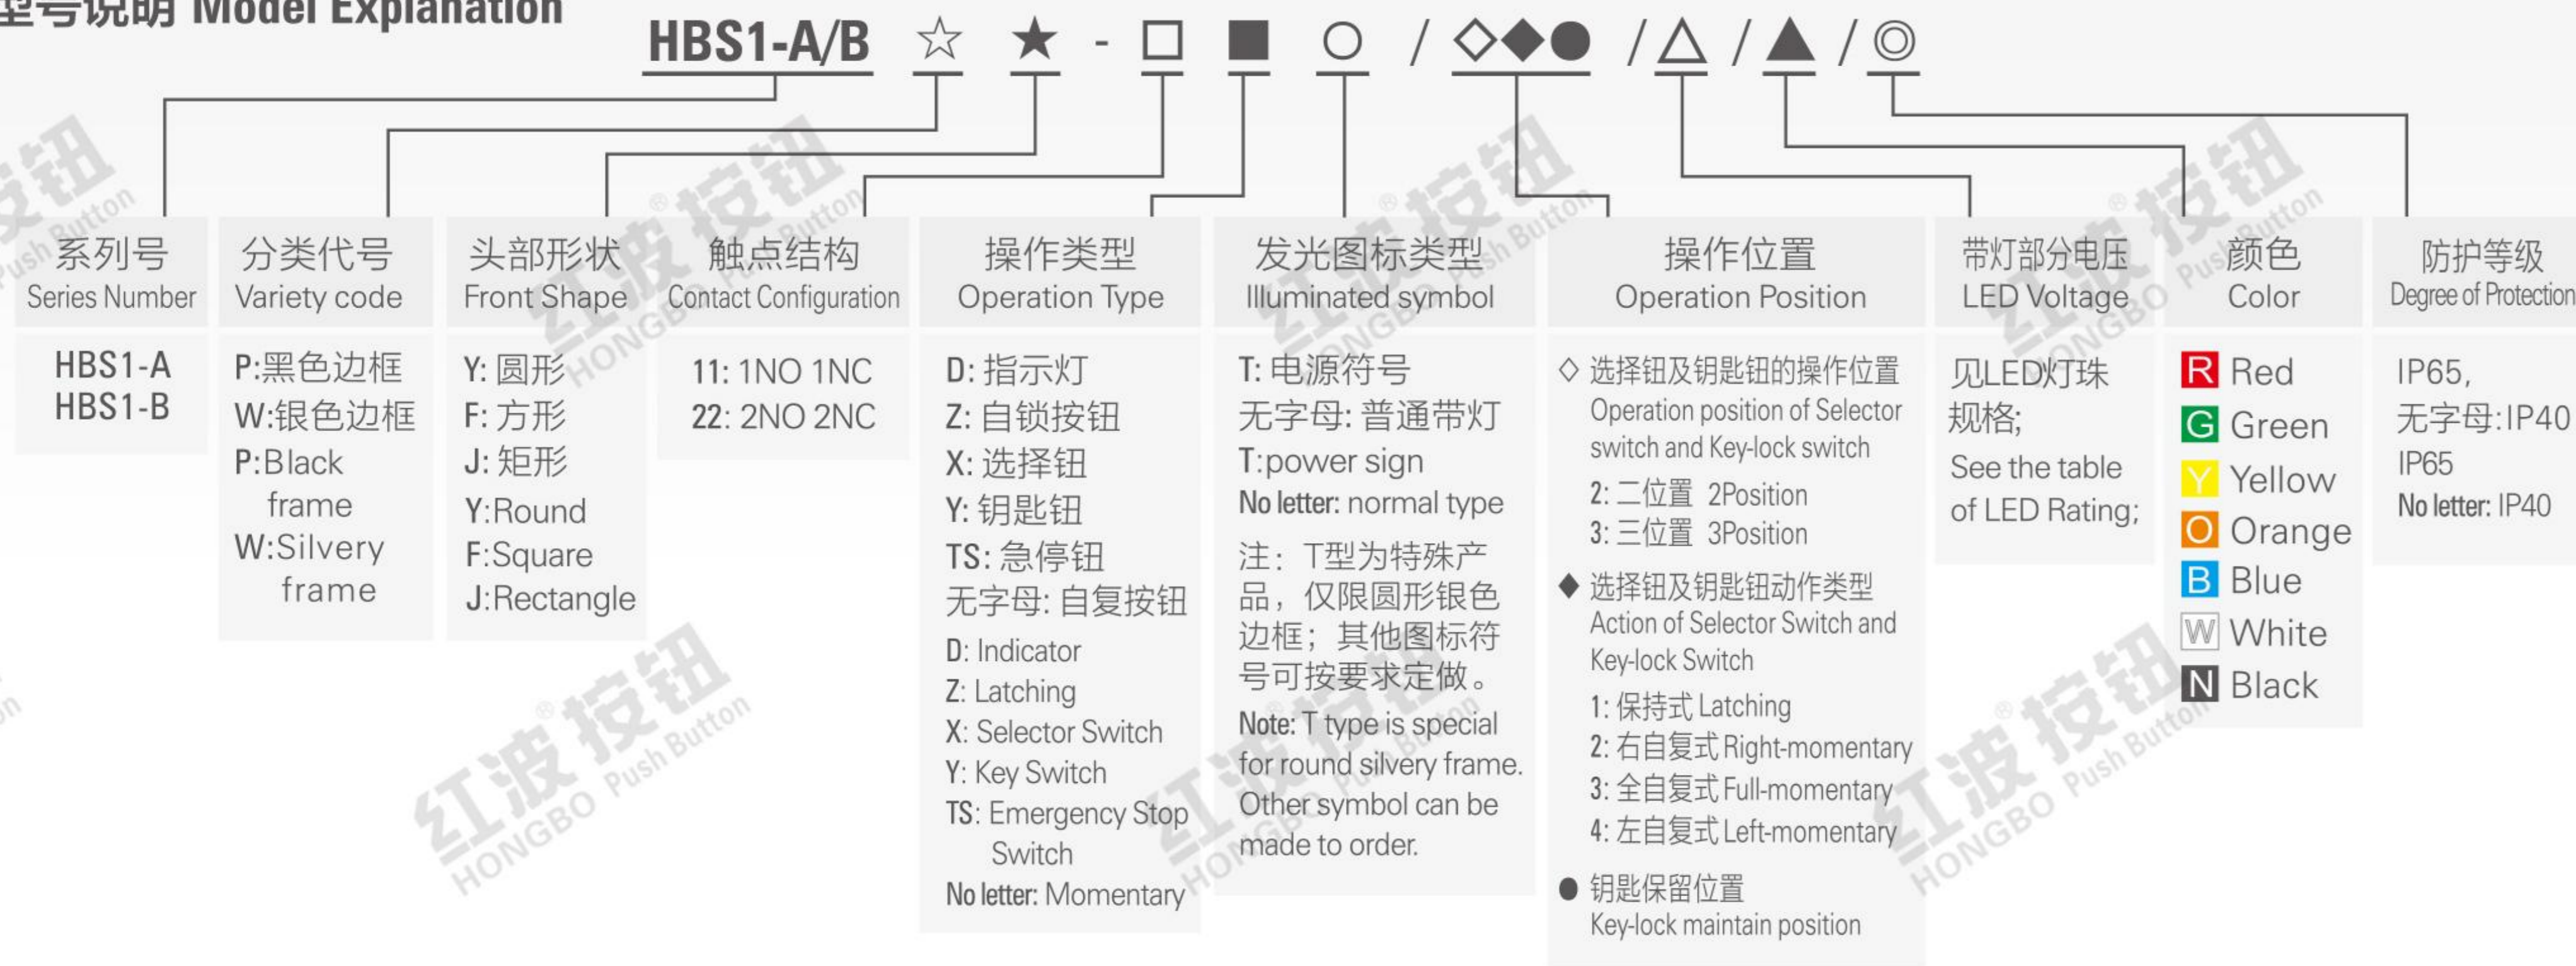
型号说明 Model Explanation

HBS1-A/B ☆ ★ - □ ■ ○ / ◇◆● / △ / ▲ / ◎

| 系列号 Series Number | 分类代号 Variety code | 头部形状 Front Shape | 触点结构 Contact Configuration | 操作类型 Operation Type | 发光图标类型 Illuminated symbol | 操作位置 Operation Position | 带灯部分电压 LED Voltage | 颜色 Color | 防护等级 Degree of Protection |
|---|---|---|---|---|---|---|---|---|---|
| HBS1-A HBS1-B | P:黑色边框 W:银色边框 P:Black frame W:Silvery frame | Y: 圆形 F: 方形 J: 矩形 Y:Round F:Square J:Rectangle | 11: 1NO 1NC 22: 2NO 2NC | D: 指示灯 Z: 自锁按钮 X: 选择钮 Y: 钥匙钮 TS: 急停钮 无字母: 自复按钮 D: Indicator Z: Latching X: Selector Switch Y: Key Switch TS: Emergency Stop Switch No letter: Momentary | T: 电源符号 无字母: 普通带灯 T:power sign No letter: normal type 注：T型为特殊产品，仅限圆形银色边框；其他图标符号可按要求定做。 Note: T type is special for round silvery frame. Other symbol can be made to order. | ◇ 选择钮及钥匙钮的操作位置 Operation position of Selector switch and Key-lock switch 2: 二位置 2Position 3: 三位置 3Position ◆ 选择钮及钥匙钮动作类型 Action of Selector Switch and Key-lock Switch 1: 保持式 Latching 2: 右自复式 Right-momentary 3: 全自复式 Full-momentary 4: 左自复式 Left-momentary ● 钥匙保留位置 Key-lock maintain position | 见LED灯珠规格; See the table of LED Rating; | R Red G Green Y Yellow O Orange B Blue W White N Black | IP65, 无字母:IP40 IP65 No letter: IP40 |

红波按钮 HONGBO Push Button